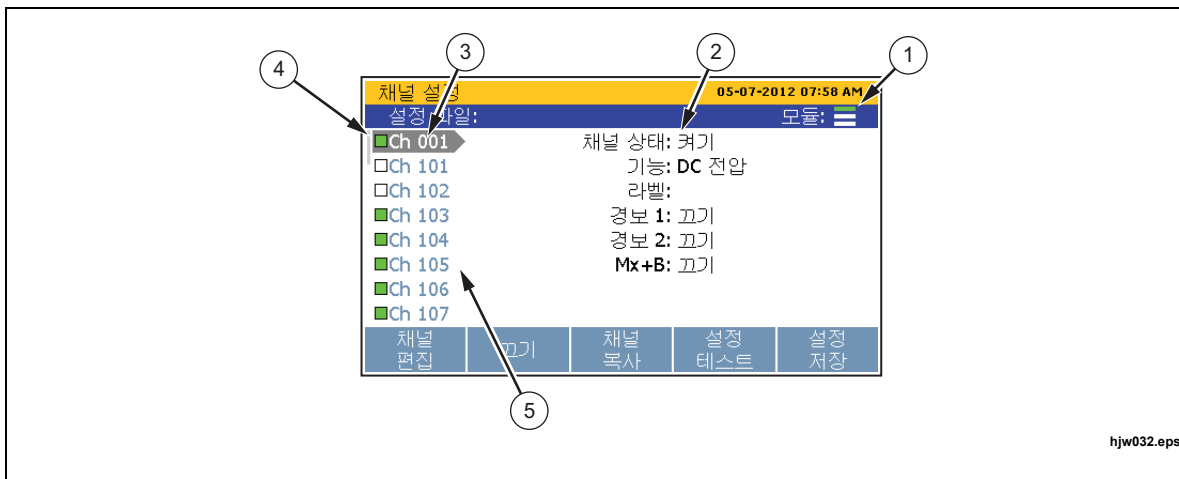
4
3
2
1

채널 설정 05-07-2012 07:58 AM
설정 파일: 모듈:

Ch 001
Ch 101
Ch 102
Ch 103
Ch 104
Ch 105
Ch 106
Ch 107

채널 상태: 켜기
기능: DC 전압
라벨:
경보 1: 끄기
경보 2: 끄기
Mx+B: 끄기

| 채널 편집 | 끄기 | 채널 복사 | 설정 테스트 | 설정 저장 |
|---|---|---|---|---|

5

hjw032.eps